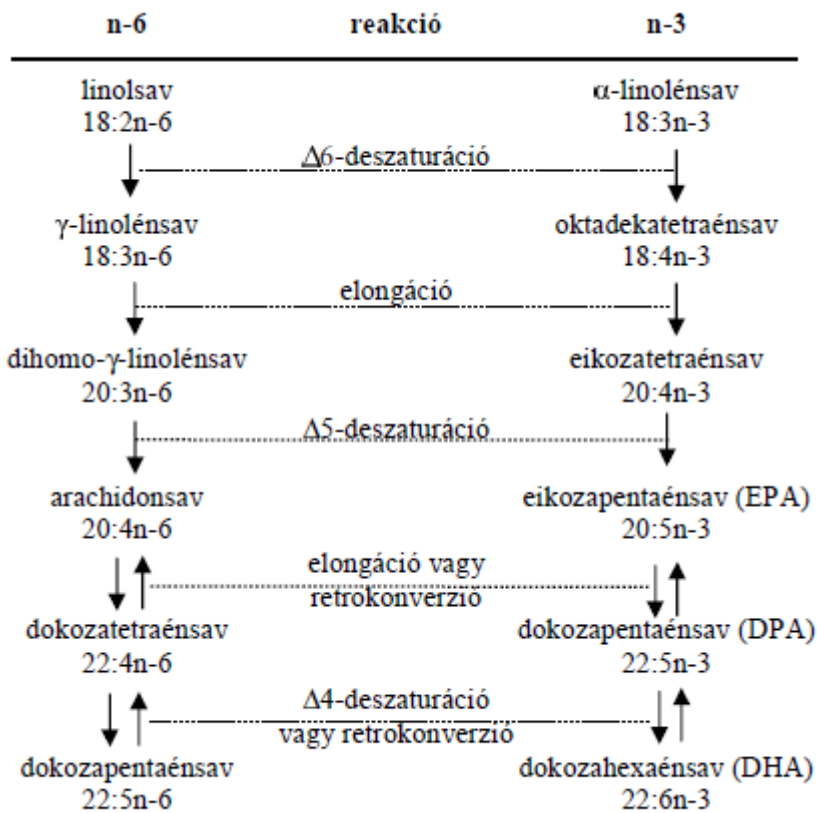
| n-6 | reakció | n-3 |
|---|---|---|
| linolsav 18:2n-6 | | α-linolénsav 18:3n-3 |
| | Δ6-deszaturáció | |
| γ-linolénsav 18:3n-6 | | oktadekatetraénsav 18:4n-3 |
| | elongáció | |
| dihomo-γ-linolénsav 20:3n-6 | | eikozatetraénsav 20:4n-3 |
| | Δ5-deszaturáció | |
| arachidonsav 20:4n-6 | | eikozapentaénsav (EPA) 20:5n-3 |
| | elongáció vagy retrokonverzió | |
| dokozatetraénsav 22:4n-6 | | dokozapentaénsav (DPA) 22:5n-3 |
| | Δ4-deszaturáció vagy retrokonverzió | |
| dokozapentaénsav 22:5n-6 | | dokozahexaénsav (DHA) 22:6n-3 |